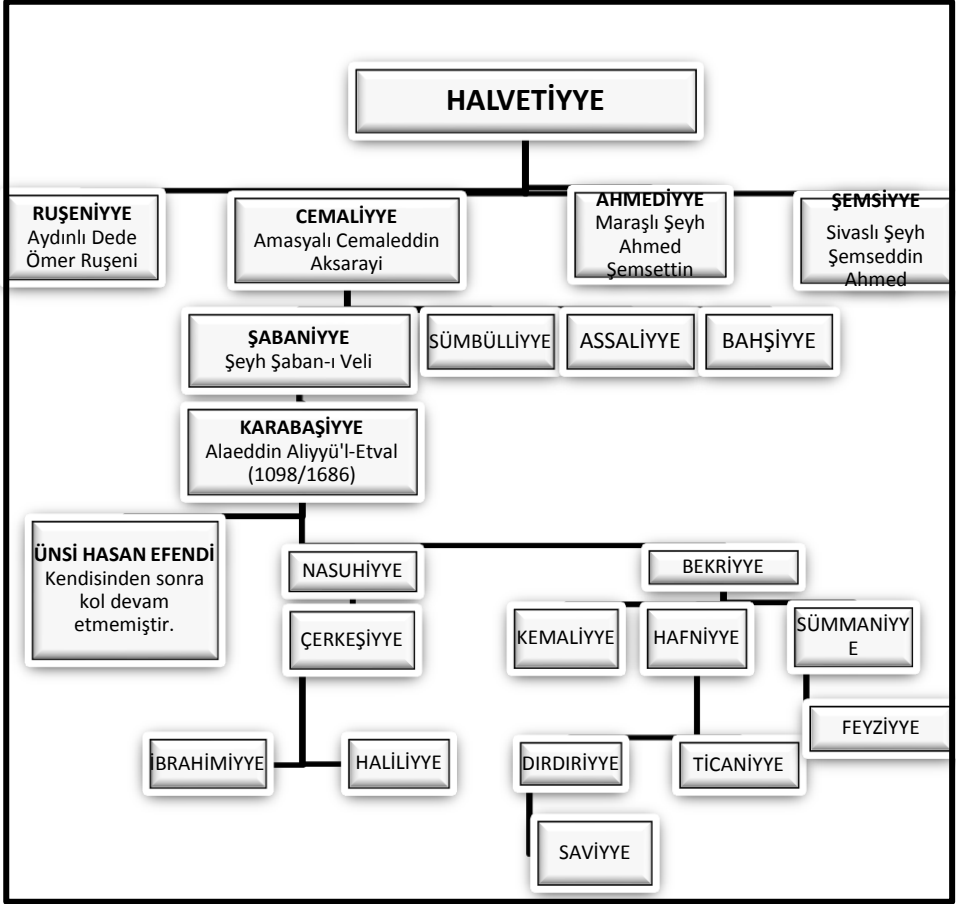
HALVETİYYE

RUŞENİYYE
Aydınlı Dede Ömer Ruşeni

CEMALİYYE
Amasyalı Cemaleddin Aksarayi

AHMEDİYYE
Maraşlı Şeyh Ahmed Şemsettin

ŞEMSİYYE
Sivaslı Şeyh Şemseddin Ahmed

ŞABANİYYE
Şeyh Şaban-ı Veli

SÜMBÜLLİYYE

ASSALİYYE

BAHŞİYYE

KARABAŞİYYE
Alaeddin Aliyyü'l-Etval (1098/1686)

ÜNSİ HASAN EFENDİ
Kendisinden sonra kol devam etmemiştir.

NASUHİYYE

BEKRİYYE

ÇERKEŞİYYE

KEMALİYYE

HAFNİYYE

SÜMMANİYY E

FEYZİYYE

İBRAHİMİYYE

HALİLİYYE

DIRDIRİYYE

TİCANİYYE

SAVİYYE